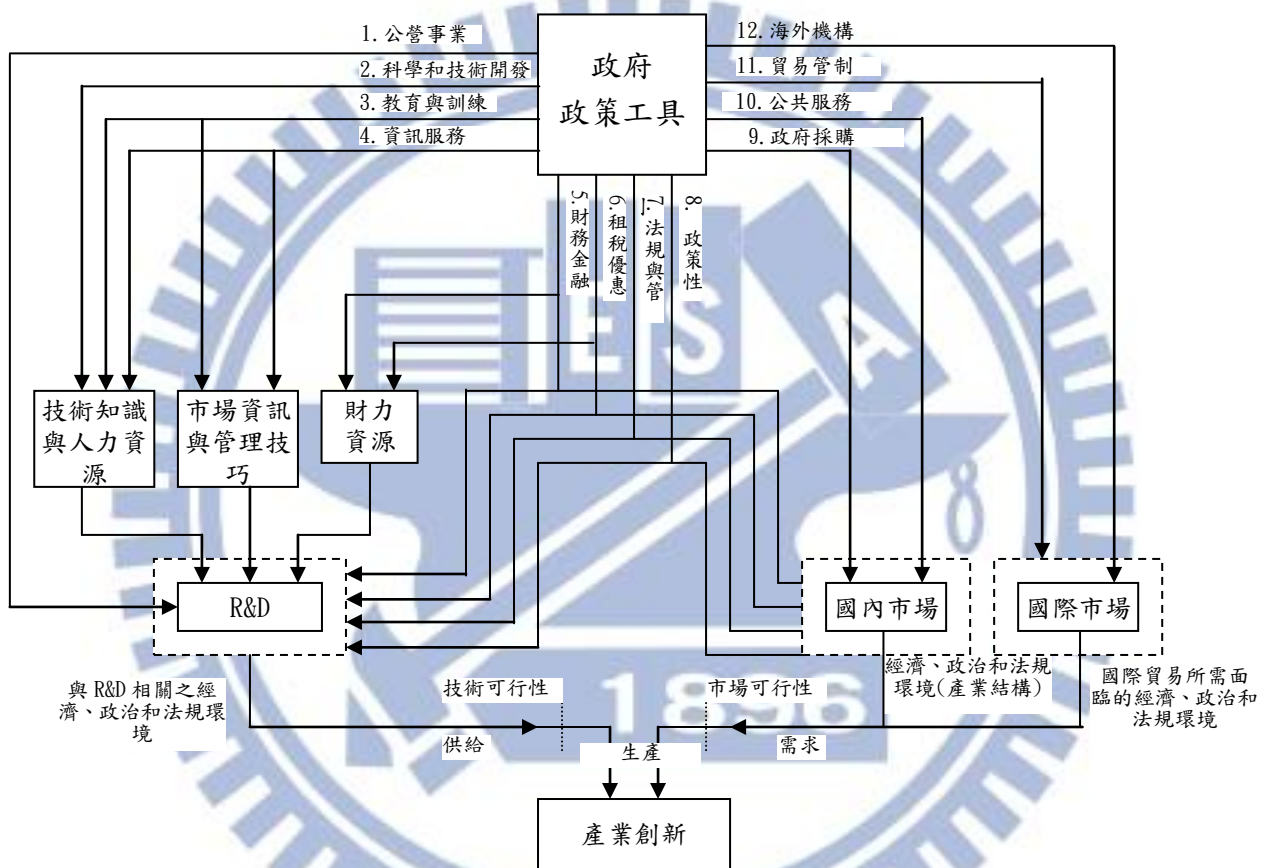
政府
政策工具

1. 公營事業
2. 科學和技術開發
3. 教育與訓練
4. 資訊服務
5. 財務金融
6. 租稅優惠
7. 法規與管
8. 政策性
9. 政府採購
10. 公共服務
11. 貿易管制
12. 海外機構

技術知識與人力資源
市場資訊與管理技巧
財力資源

R&D
國內市場
國際市場

與 R&D 相關之經濟、政治和法規環境
經濟、政治和法規環境(產業結構)
國際貿易所需面臨的經濟、政治和法規環境

技術可行性
市場可行性
供給
需求
生產

產業創新

1896